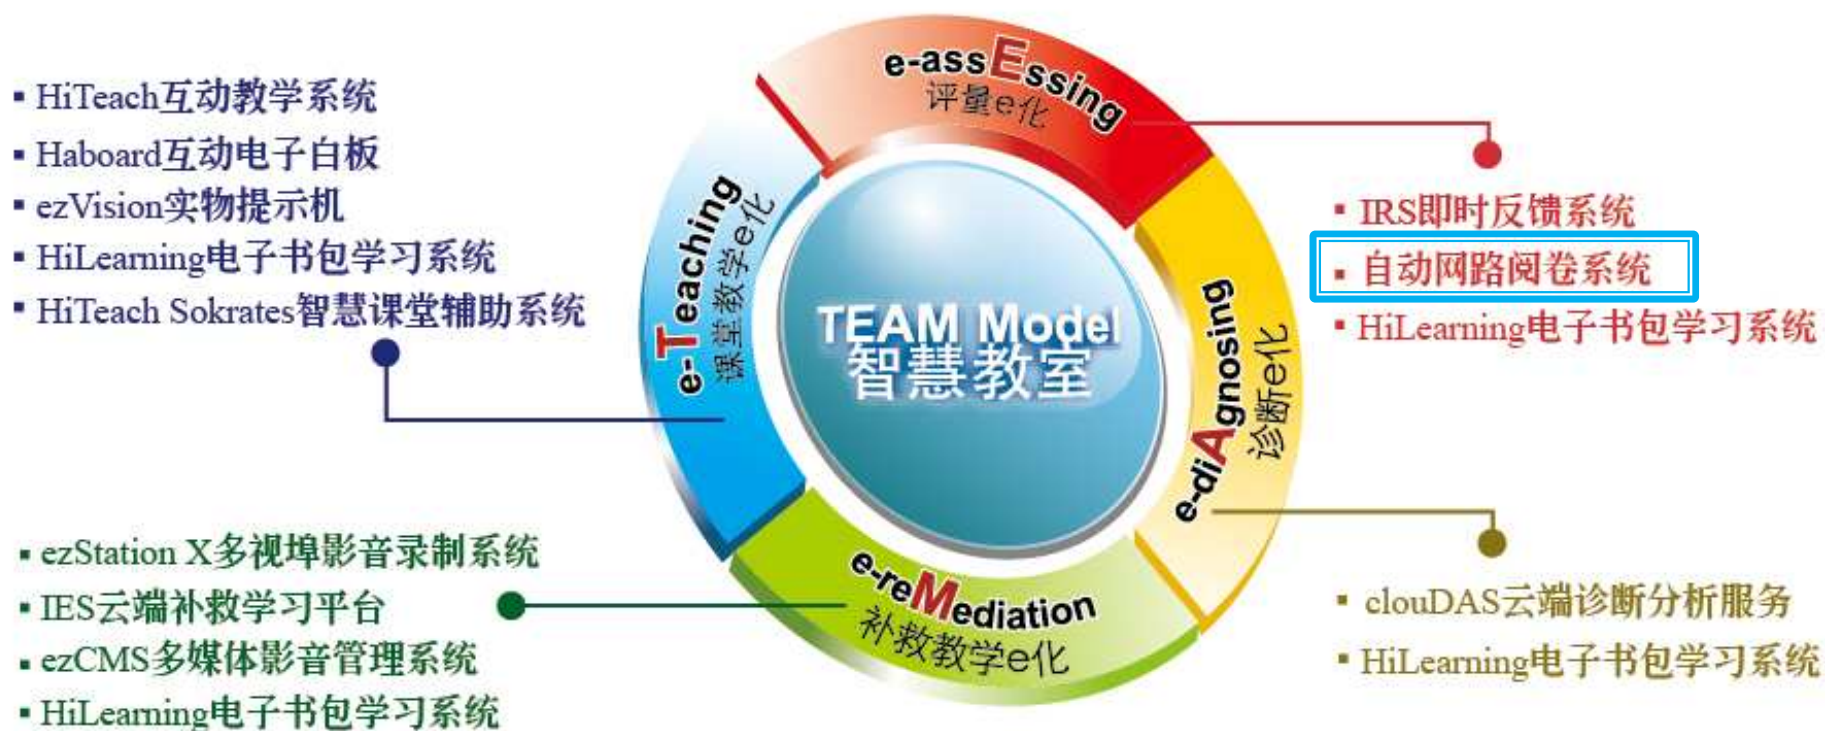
▪ HiTeach互动教学系统
▪ Haboard互动电子白板
▪ ezVision实物提示机
▪ HiLearning电子书包学习系统
▪ HiTeach Sokrates智慧课堂辅助系统

e-assEssing
评量e化

e-Teaching
课堂教学e化

TEAM Model
智慧教室

e-diAgnosing
诊断e化

e-reMediation
补救教学e化

▪ IRS即时反馈系统
▪ 自动网路阅卷系统
▪ HiLearning电子书包学习系统

▪ ezStation X多视埠影音录制系统
▪ IES云端补救学习平台
▪ ezCMS多媒体影音管理系统
▪ HiLearning电子书包学习系统

▪ clouDAS云端诊断分析服务
▪ HiLearning电子书包学习系统